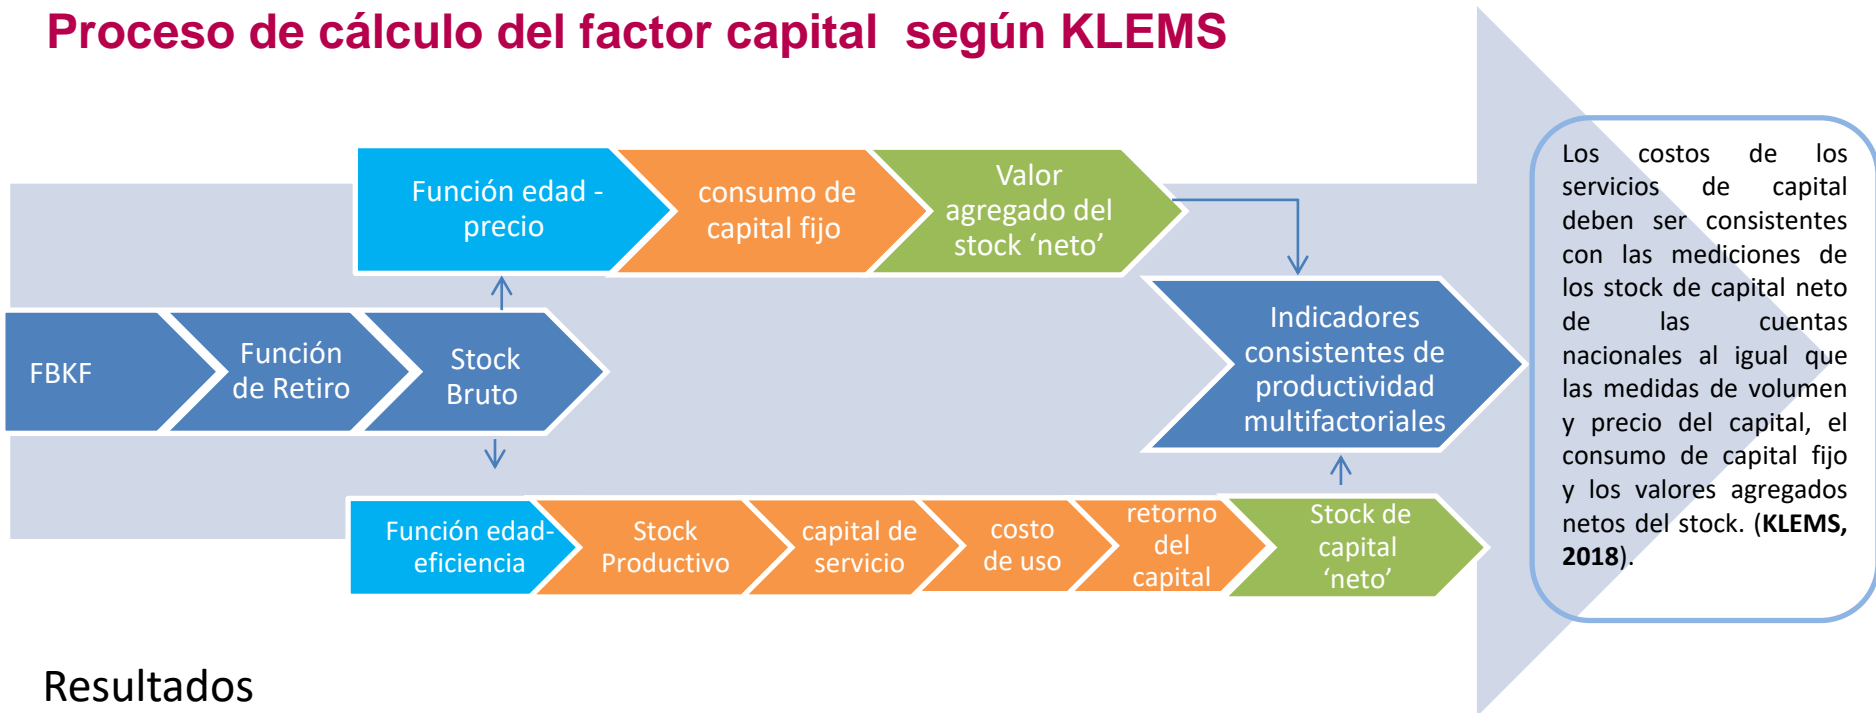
Proceso de cálculo del factor capital según KLEMS

Función edad - precio

consumo de capital fijo

Valor agregado del stock 'neto'

FBKF

Función de Retiro

Stock Bruto

Indicadores consistentes de productividad multifactoriales

Función edad-eficiencia

Stock Productivo

capital de servicio

costo de uso

retorno del capital

Stock de capital 'neto'

Los costos de los servicios de capital deben ser consistentes con las mediciones de los stock de capital neto de las cuentas nacionales al igual que las medidas de volumen y precio del capital, el consumo de capital fijo y los valores agregados netos del stock. (**KLEMS, 2018**).

Resultados